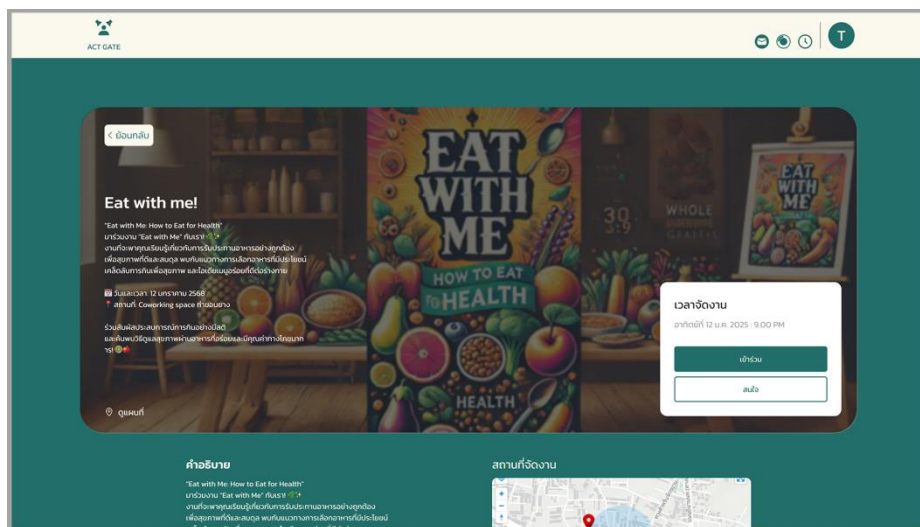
ACT GATE

T

< ย้อนกลับ

EAT WITH ME

HOW TO EAT fo HEALTH

HEALTH

WHOLE

EAT WITH ME

Eat with me!

"Eat with Me: How to Eat for Health"
มาร่วมงาน "Eat with Me" กันเรา! ✨
งานที่จะพาคุณเรียนรู้เกี่ยวกับการรับประทานอาหารอย่างถูกต้อง
เพื่อสุขภาพที่ดีและสมดุล พบกับแนวทางการเลือกอาหารที่มีประโยชน์
เคล็ดลับการกินเพื่อสุขภาพ และไอเดียเมนูอร่อยที่ดีต่อร่างกาย

📅 วันและเวลา: 12 มกราคม 2568
📍 สถานที่: Coworking space ท่าอมบาง

ร่วมสัมผัสประสบการณ์การกินอย่างมีสติ
และค้นพบวิธีดูแลสุขภาพผ่านอาหารที่อร่อยและมีคุณค่าทางโภชนาการ!

📍 ดูแผนที่

เวลาจัดงาน

อาทิตย์ที่ 12 ม.ค. 2025 : 9:00 PM

เข้าร่วม

สนใจ

คำอธิบาย

"Eat with Me: How to Eat for Health"
มาร่วมงาน "Eat with Me" กันเรา! ✨
งานที่จะพาคุณเรียนรู้เกี่ยวกับการรับประทานอาหารอย่างถูกต้อง
เพื่อสุขภาพที่ดีและสมดุล พบกับแนวทางการเลือกอาหารที่มีประโยชน์

สถานที่จัดงาน